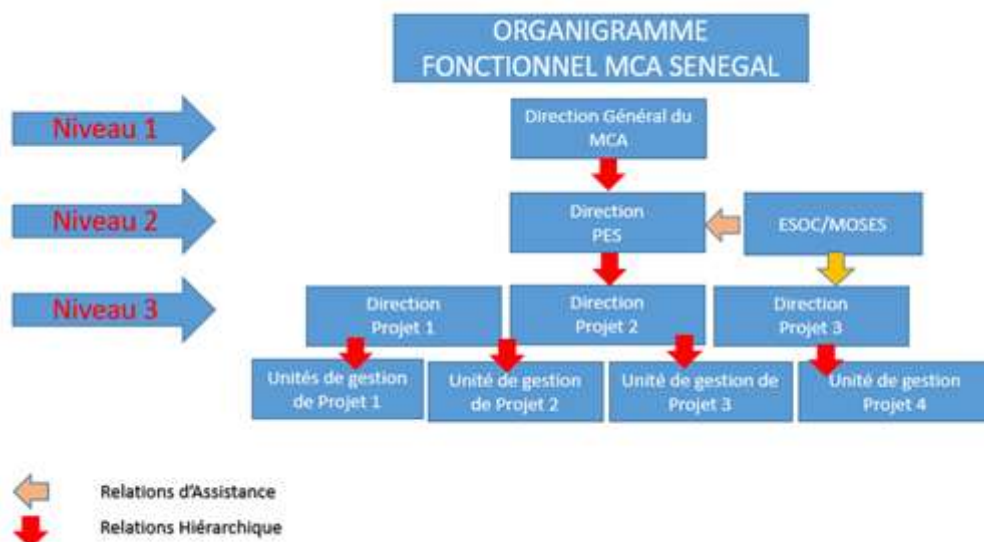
ORGANIGRAMME FONCTIONNEL MCA SENEGAL

Niveau 1

Direction Général du MCA

Niveau 2

Direction PES

ESOC/MOSES

Niveau 3

Direction Projet 1

Direction Projet 2

Direction Projet 3

Unités de gestion de Projet 1

Unité de gestion de Projet 2

Unité de gestion de Projet 3

Unité de gestion Projet 4

Relations d'Assistance

Relations Hiérarchique